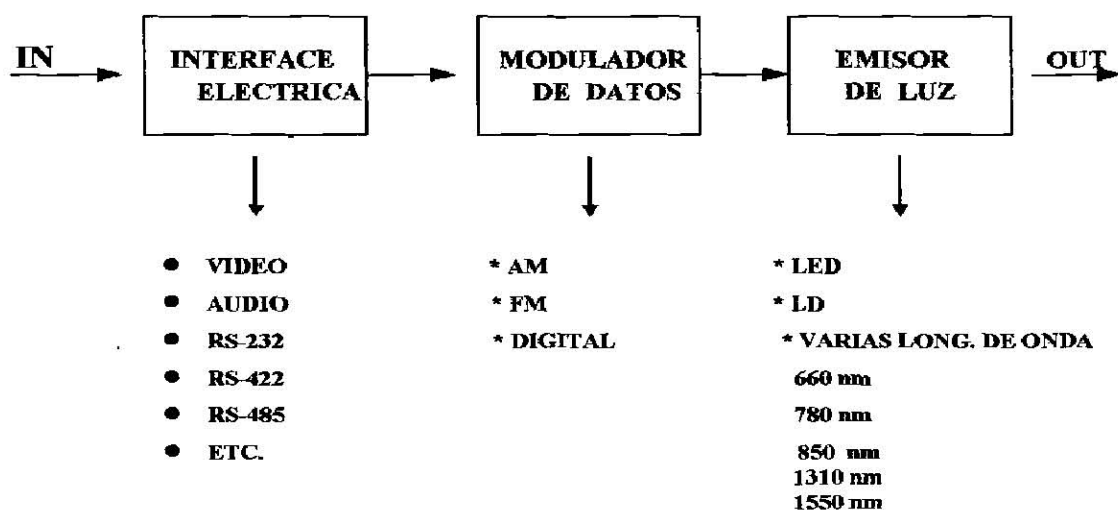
IN

INTERFACE ELECTRICA

MODULADOR DE DATOS

EMISOR DE LUZ

OUT

- VIDEO
- AUDIO
- RS-232
- RS-422
- RS-485
- ETC.

* AM
* FM
* DIGITAL

* LED
* LD
* VARIAS LONG. DE ONDA
660 nm
780 nm
850 nm
1310 nm
1550 nm